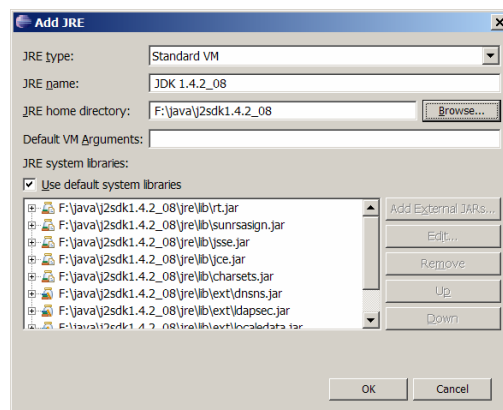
Add JRE

JRE type: Standard VM

JRE name: JDK 1.4.2_08

JRE home directory: F:\java\j2sdk1.4.2_08 Browse...

Default VM Arguments:

JRE system libraries:

Use default system libraries

F:\java\j2sdk1.4.2_08\jre\lib\rt.jar
F:\java\j2sdk1.4.2_08\jre\lib\sunrsasign.jar
F:\java\j2sdk1.4.2_08\jre\lib\jsse.jar
F:\java\j2sdk1.4.2_08\jre\lib\jce.jar
F:\java\j2sdk1.4.2_08\jre\lib\charsets.jar
F:\java\j2sdk1.4.2_08\jre\lib\ext\dnsns.jar
F:\java\j2sdk1.4.2_08\jre\lib\ext\ldapsec.jar
F:\java\j2sdk1.4.2_08\jre\lib\ext\localedata.jar

Add External JARs...
Edit...
Remove
Up
Down

OK Cancel